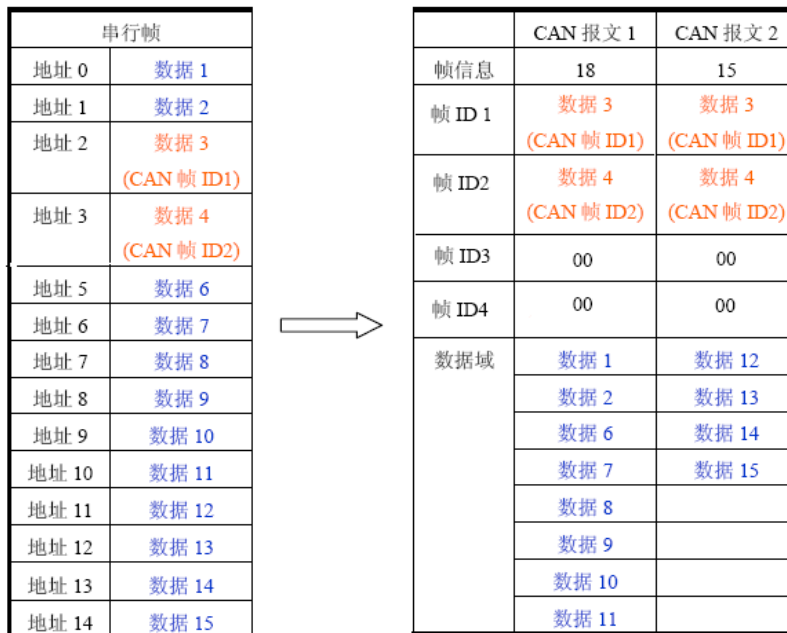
| 串行帧 | |
|---|---|
| 地址 0 | 数据 1 |
| 地址 1 | 数据 2 |
| 地址 2 | 数据 3 (CAN 帧 ID1) |
| 地址 3 | 数据 4 (CAN 帧 ID2) |
| 地址 5 | 数据 6 |
| 地址 6 | 数据 7 |
| 地址 7 | 数据 8 |
| 地址 8 | 数据 9 |
| 地址 9 | 数据 10 |
| 地址 10 | 数据 11 |
| 地址 11 | 数据 12 |
| 地址 12 | 数据 13 |
| 地址 13 | 数据 14 |
| 地址 14 | 数据 15 |

| | CAN 报文 1 | CAN 报文 2 |
|---|---|---|
| 帧信息 | 18 | 15 |
| 帧 ID 1 | 数据 3 (CAN 帧 ID1) | 数据 3 (CAN 帧 ID1) |
| 帧 ID2 | 数据 4 (CAN 帧 ID2) | 数据 4 (CAN 帧 ID2) |
| 帧 ID3 | 00 | 00 |
| 帧 ID4 | 00 | 00 |
| 数据域 | 数据 1 | 数据 12 |
| | 数据 2 | 数据 13 |
| | 数据 6 | 数据 14 |
| | 数据 7 | 数据 15 |
| | 数据 8 | |
| | 数据 9 | |
| | 数据 10 | |
| | 数据 11 | |